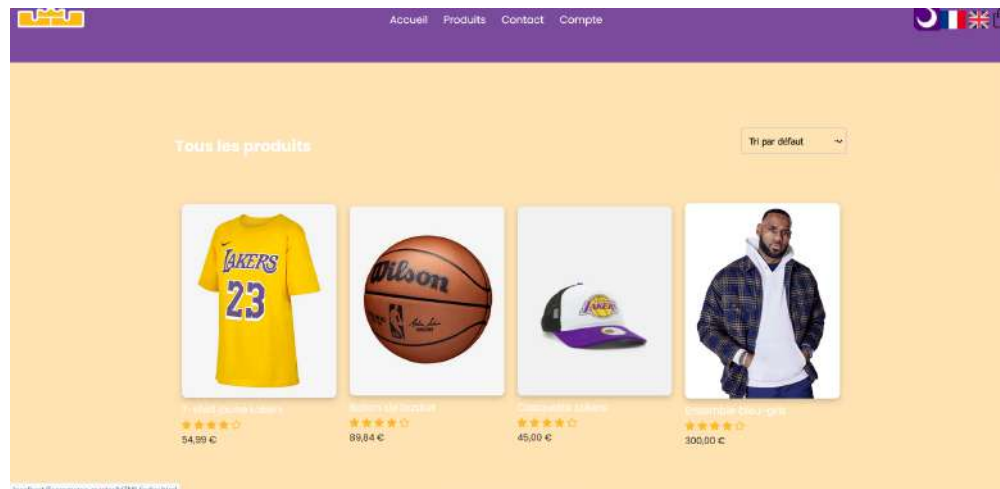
Accueil Produits Contact Compte

Tous les produits

Tri par défaut

LAKERS 23

Wilson

LAKERS

T-shirt jaune Lakers
54,99 €

Ballon de basket
89,84 €

Casquette Lakers
45,00 €

Ensemble bleu-gris
300,00 €

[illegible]